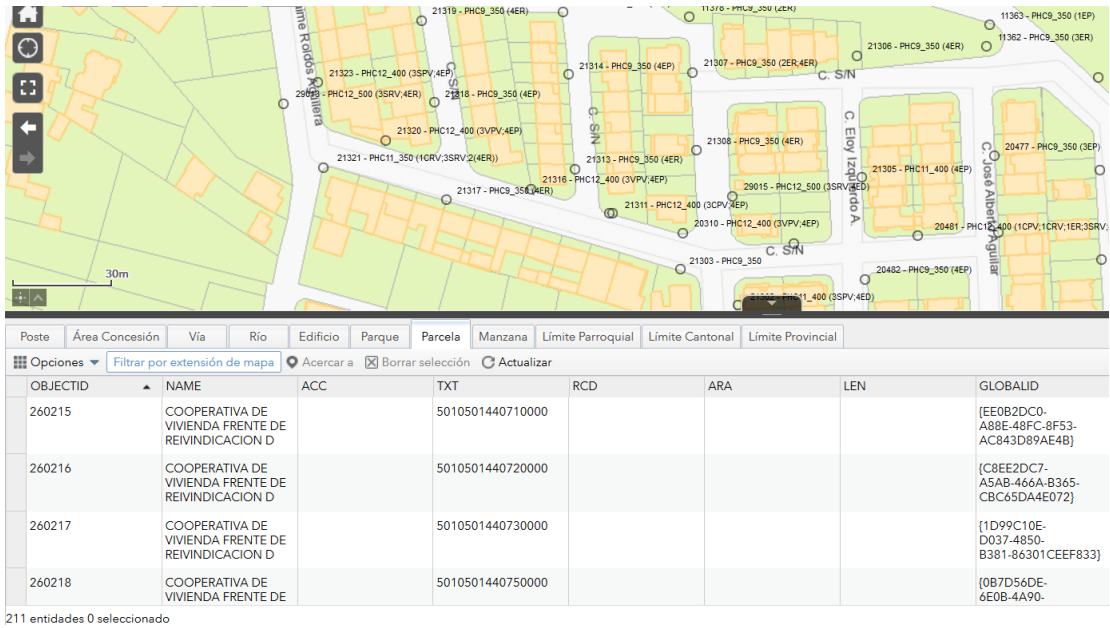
21319 - PHC9_350 (4ER)
11378 - PHC9_350 (2ER)
11363 - PHC9_350 (1EP)
11362 - PHC9_350 (3ER)
21306 - PHC9_350 (4ER)
21307 - PHC9_350 (2ER;4ER)
C. S/N
Jaime Roldós Aguilera
21323 - PHC12_400 (3SPV;4EP)
29013 - PHC12_500 (3SRV;4ER)
21318 - PHC9_350 (4EP)
21314 - PHC9_350 (4EP)
C. S/N
21320 - PHC12_400 (3VPV;4EP)
21308 - PHC9_350 (4ER)
C. Eloy Izquierdo A.
C. José Alberto Aguilar
20477 - PHC9_350 (3EP)
21321 - PHC11_350 (1CRV;3SRV;2(4ER))
21313 - PHC9_350 (4ER)
21305 - PHC11_400 (4EP)
21316 - PHC12_400 (3VPV;4EP)
29015 - PHC12_500 (3SRV;4ED)
21317 - PHC9_350 (4ER)
21311 - PHC12_400 (3CPV;4EP)
20310 - PHC12_400 (3VPV;4EP)
20481 - PHC12_400 (1CPV;1CRV;1ER;3SRV;
C. S/N
21303 - PHC9_350
20482 - PHC9_350 (4EP)
30m
21302 - PHC11_400 (3SPV;4ED)

| Poste | Área Concesión | Vía | Río | Edificio | Parque | Parcela | Manzana | Límite Parroquial | Límite Cantonal | Límite Provincial |

Opciones Filtrar por extensión de mapa Acercar a Borrar selección Actualizar

| OBJECTID | NAME | ACC | TXT | RCD | ARA | LEN | GLOBALID |
|---|---|---|---|---|---|---|---|
| 260215 | COOPERATIVA DE VIVIENDA FRENTE DE REIVINDICACION D | | 5010501440710000 | | | | {EE0B2DC0-A88E-48FC-8F53-AC843D89AE4B} |
| 260216 | COOPERATIVA DE VIVIENDA FRENTE DE REIVINDICACION D | | 5010501440720000 | | | | {C8EE2DC7-A5AB-466A-B365-CBC65DA4E072} |
| 260217 | COOPERATIVA DE VIVIENDA FRENTE DE REIVINDICACION D | | 5010501440730000 | | | | {1D99C10E-D037-4850-B381-86301CEEF833} |
| 260218 | COOPERATIVA DE VIVIENDA FRENTE DE | | 5010501440750000 | | | | {0B7D56DE-6E0B-4A90- |

211 entidades 0 seleccionado